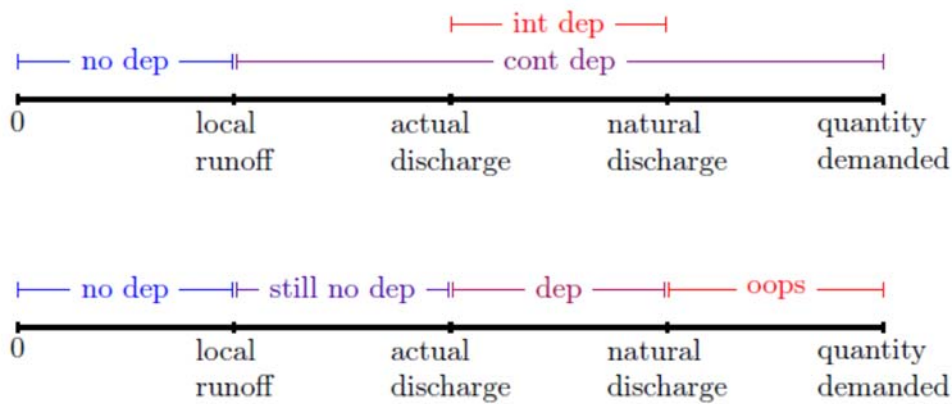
int dep

no dep

cont dep

0

local runoff

actual discharge

natural discharge

quantity demanded

no dep

still no dep

dep

oops

0

local runoff

actual discharge

natural discharge

quantity demanded